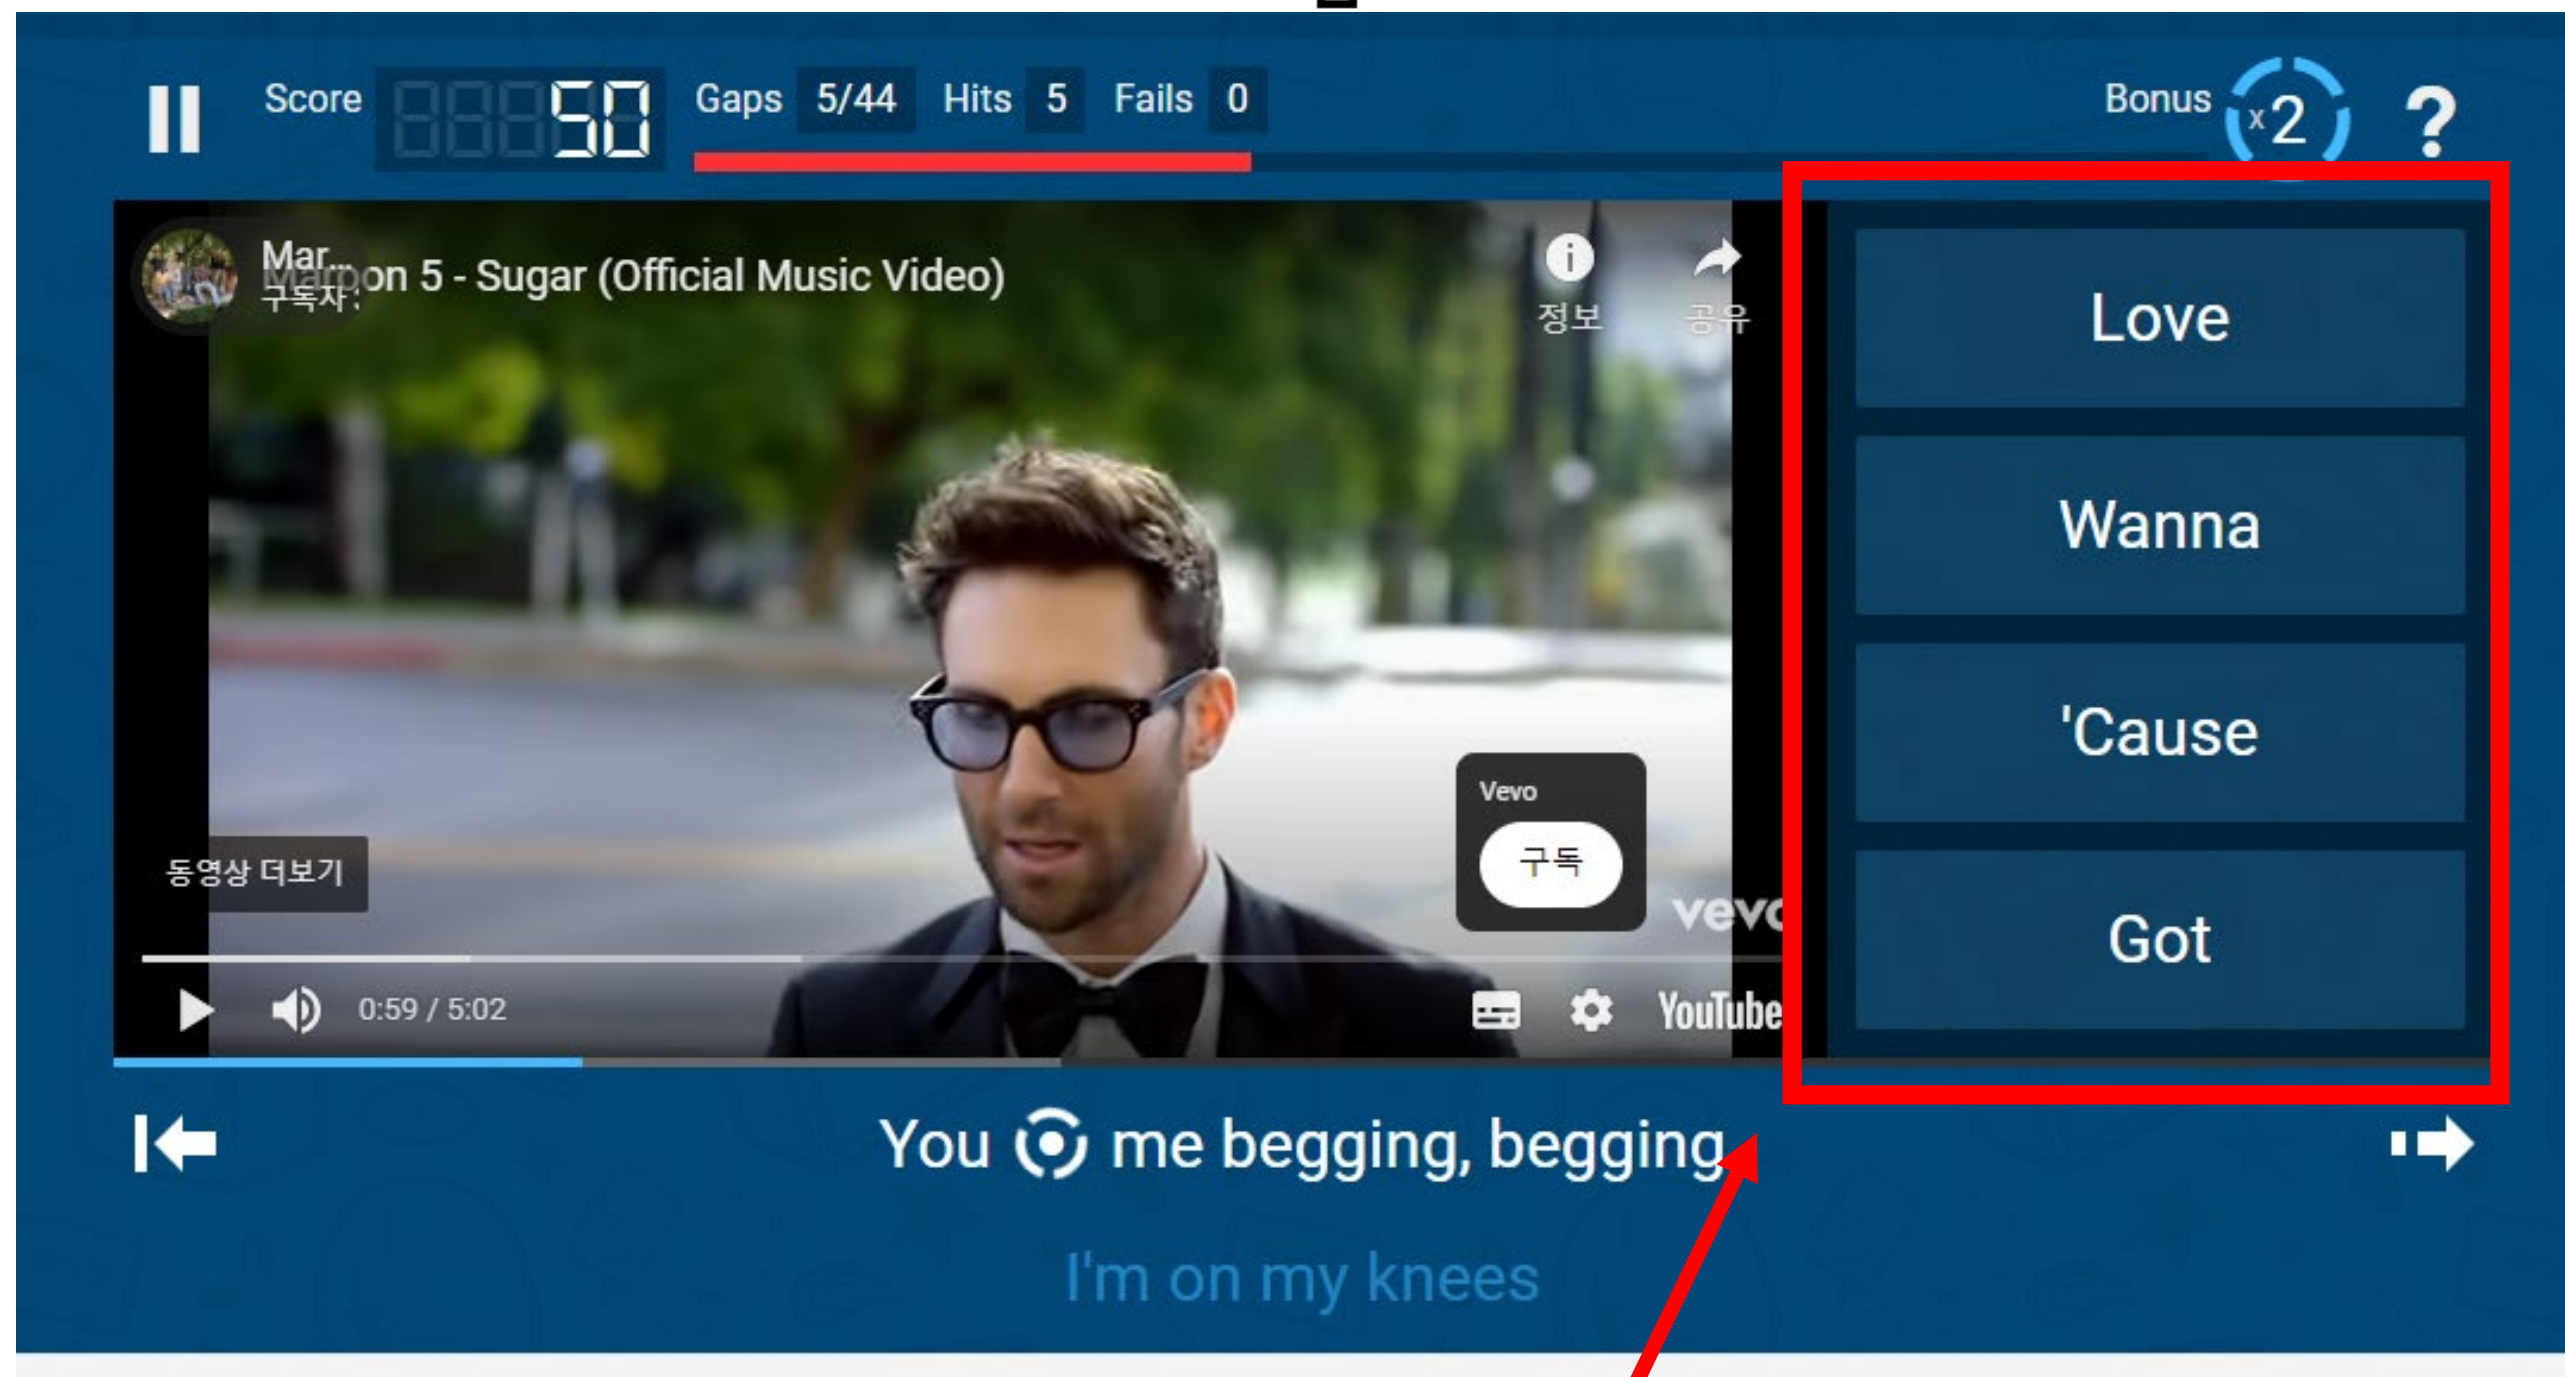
Score 50 Gaps 5/44 Hits 5 Fails 0

Bonus x2 ?

Mar... Maroon 5 - Sugar (Official Music Video)
구독자 :

정보 공유

동영상 더보기

Vevo
구독

vevo

0:59 / 5:02

YouTube

Love

Wanna

'Cause

Got

You me begging, begging

I'm on my knees